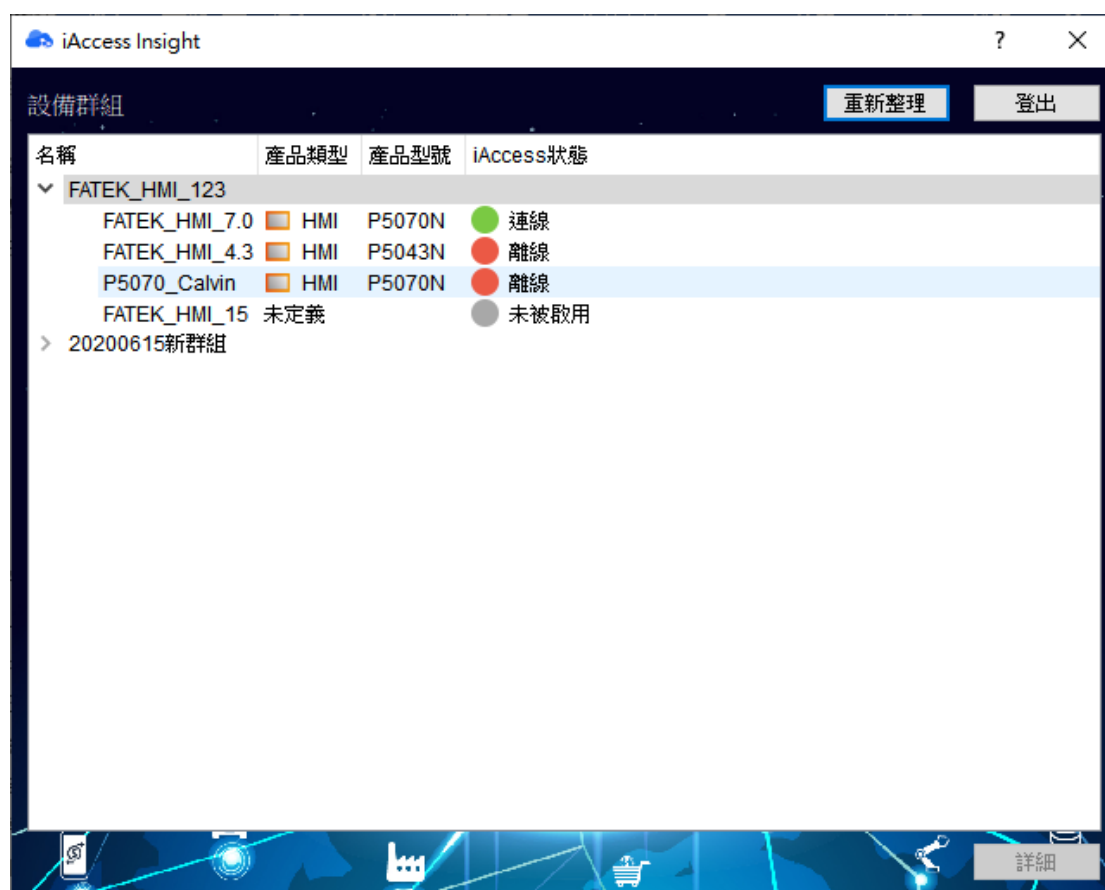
iAccess Insight

?

設備群組

重新整理

登出

| 名稱 | 產品類型 | 產品型號 | iAccess狀態 |
|---|---|---|---|
| FATEK_HMI_123 | | | |
| FATEK_HMI_7.0 | HMI | P5070N | 連線 |
| FATEK_HMI_4.3 | HMI | P5043N | 離線 |
| P5070_Calvin | HMI | P5070N | 離線 |
| FATEK_HMI_15 | 未定義 | | 未被啟用 |
| 20200615新群組 | | | |

詳細